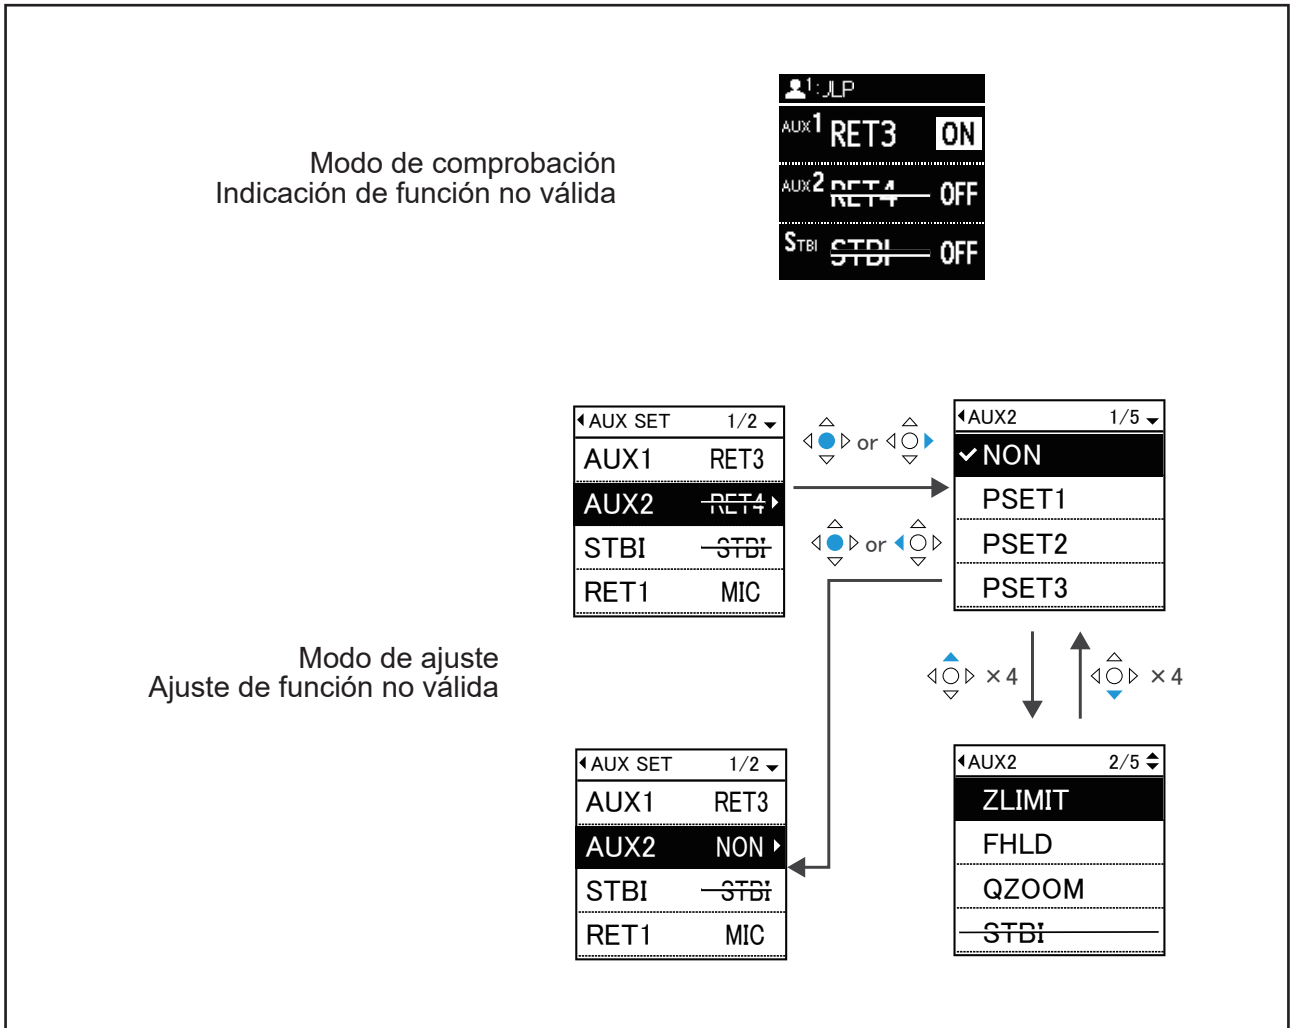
Modo de comprobación
Indicación de función no válida

1: JLP
AUX1 RET3 ON
AUX2 RET4 OFF
STBI STBI OFF

AUX SET 1/2
AUX1 RET3
AUX2 RET4
STBI STBI
RET1 MIC

or

AUX2 1/5
NON
PSET1
PSET2
PSET3

or

Modo de ajuste
Ajuste de función no válida

× 4
× 4

AUX SET 1/2
AUX1 RET3
AUX2 NON
STBI STBI
RET1 MIC

AUX2 2/5
ZLIMIT
FHLD
QZOOM
STBI